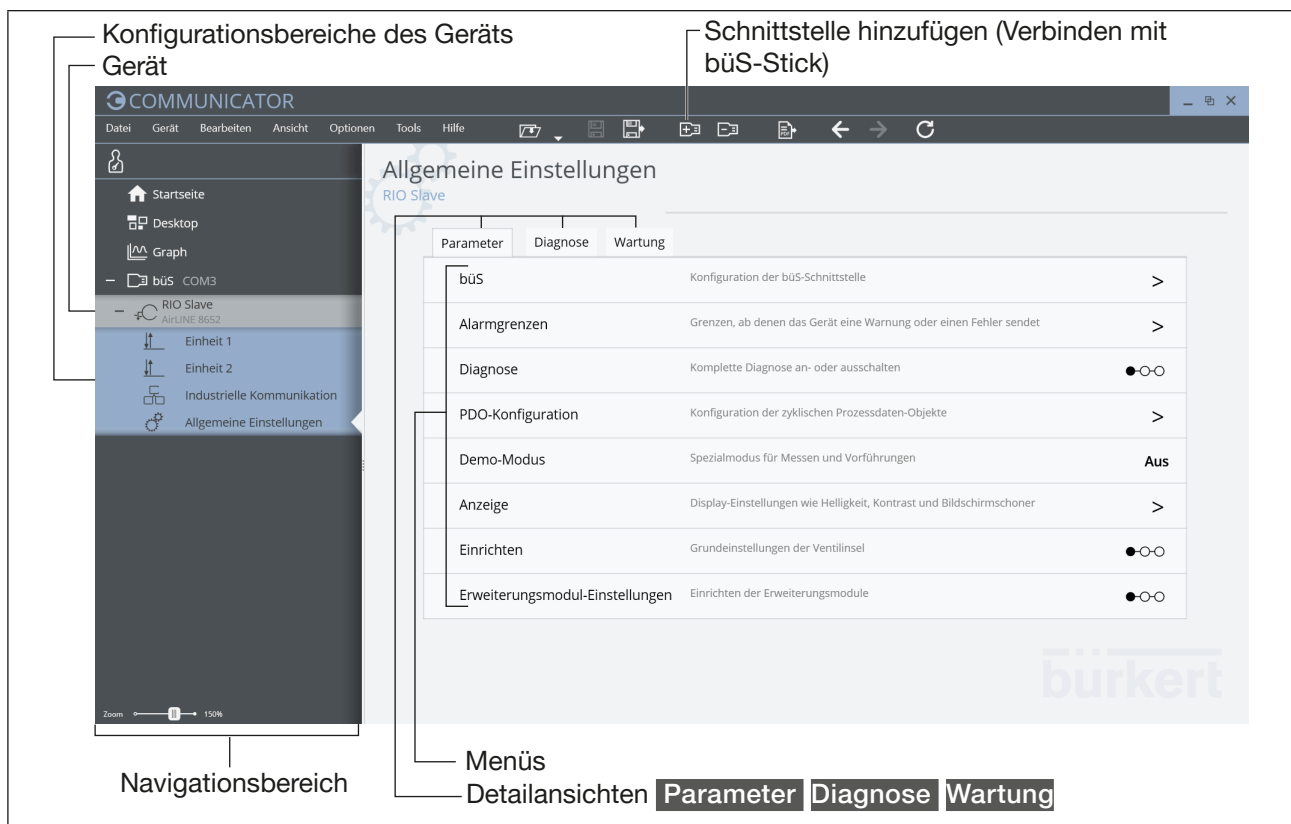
Konfigurationsbereiche des Geräts
Gerät
Schnittstelle hinzufügen (Verbinden mit büS-Stick)

COMMUNICATOR
Datei Gerät Bearbeiten Ansicht Optionen Tools Hilfe

Startseite
Desktop
Graph
büS COM3
RIO Slave
AirLINE 8652
Einheit 1
Einheit 2
Industrielle Kommunikation
Allgemeine Einstellungen

Zoom 150%

Allgemeine Einstellungen
RIO Slave

Parameter Diagnose Wartung

| | | |
|---|---|---|
| büS | Konfiguration der büS-Schnittstelle | > |
| Alarmgrenzen | Grenzen, ab denen das Gerät eine Warnung oder einen Fehler sendet | > |
| Diagnose | Komplette Diagnose an- oder ausschalten | ●○○ |
| PDO-Konfiguration | Konfiguration der zyklischen Prozessdaten-Objekte | > |
| Demo-Modus | Spezialmodus für Messen und Vorführungen | Aus |
| Anzeige | Display-Einstellungen wie Helligkeit, Kontrast und Bildschirmschoner | > |
| Einrichten | Grundeinstellungen der Ventilinsel | ●○○ |
| Erweiterungsmodul-Einstellungen | Einrichten der Erweiterungsmodule | ●○○ |

bürkert

Navigationsbereich
Menüs
Detailansichten Parameter Diagnose Wartung